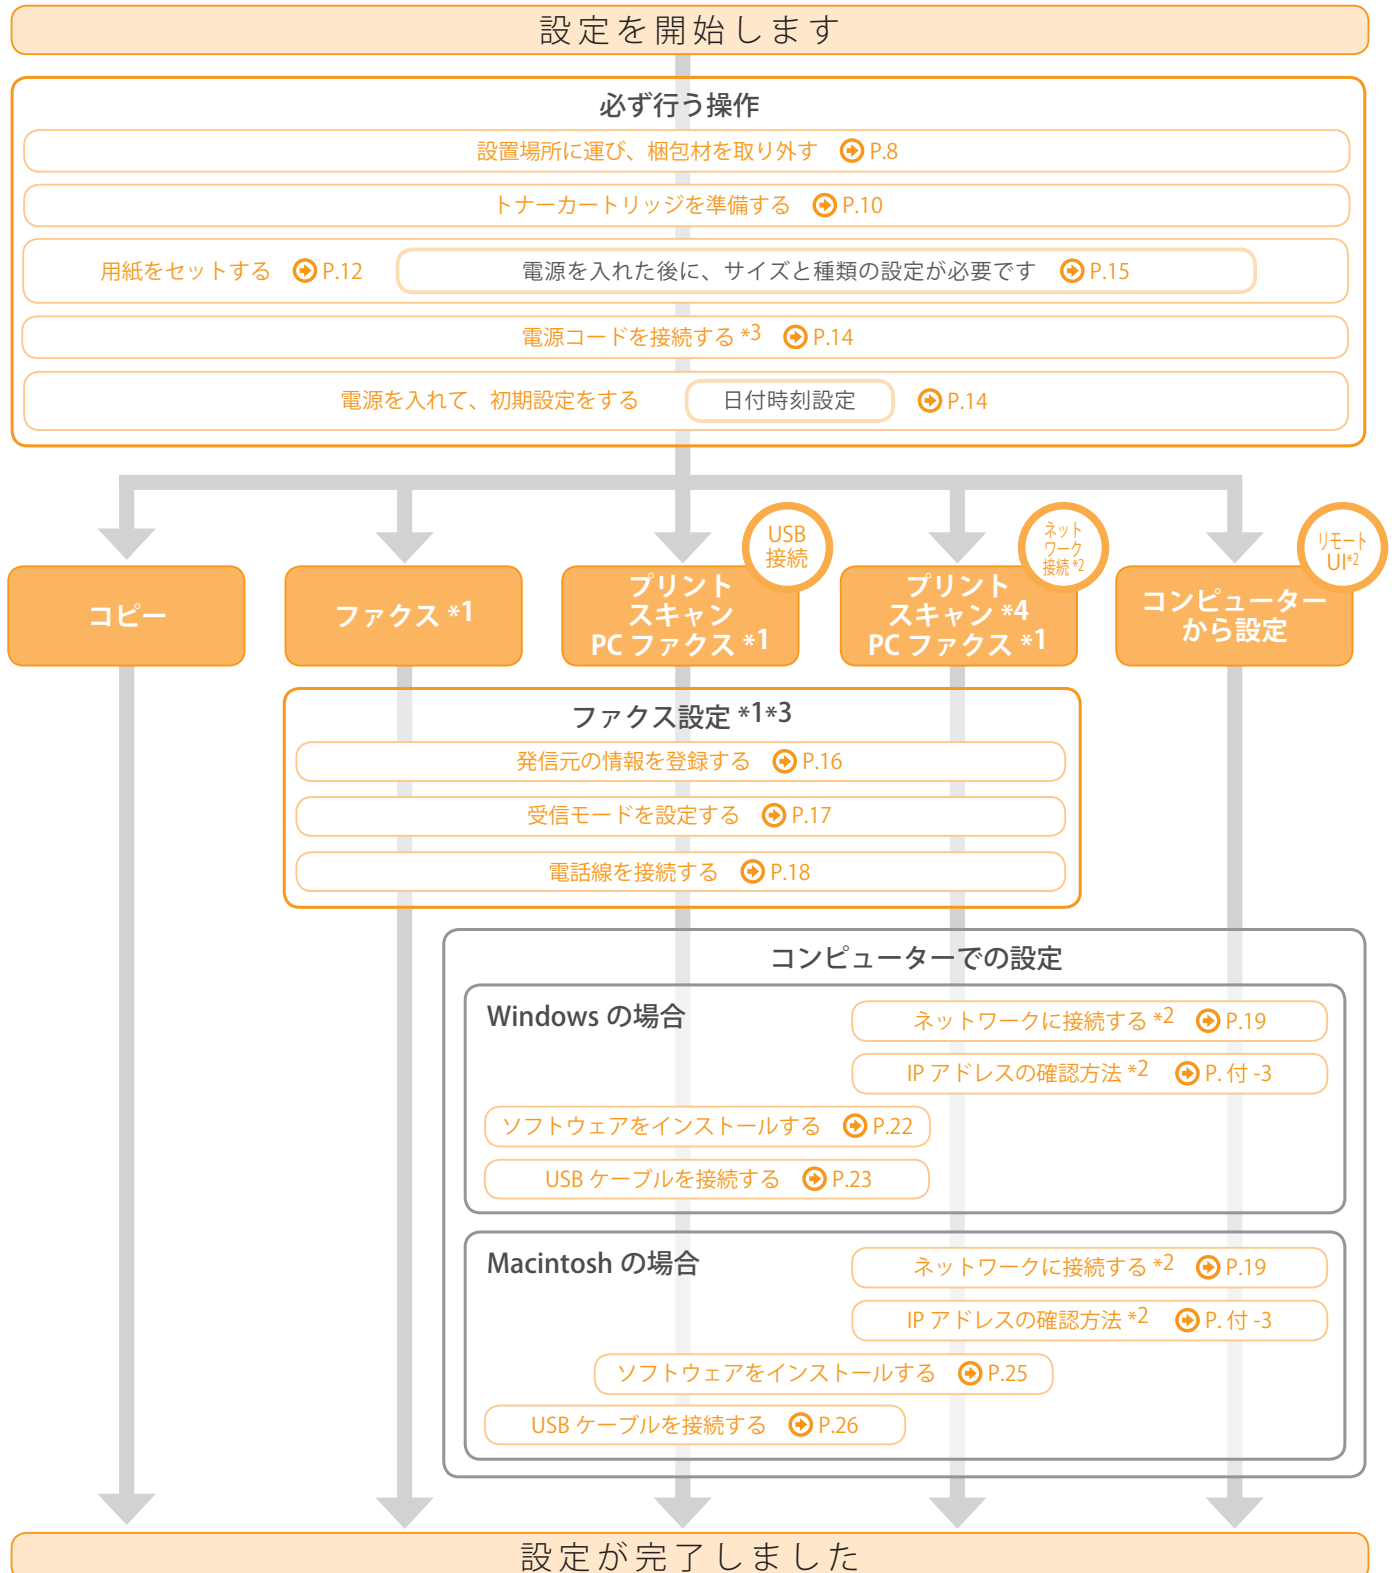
設定を開始します

必ず行う操作

設置場所に運び、梱包材を取り外す P.8

トナーカートリッジを準備する P.10

用紙をセットする P.12 電源を入れた後に、サイズと種類の設定が必要です P.15

電源コードを接続する *3 P.14

電源を入れて、初期設定をする 日付時刻設定 P.14

コピー

ファクス *1

USB接続

プリント スキャン PC ファクス *1

ネットワーク接続 *2

プリント スキャン *4 PC ファクス *1

リモートUI*2

コンピューターから設定

ファクス設定 *1*3

発信元の情報を登録する P.16

受信モードを設定する P.17

電話線を接続する P.18

コンピューターでの設定

Windows の場合

ネットワークに接続する *2 P.19

IP アドレスの確認方法 *2 P. 付 -3

ソフトウェアをインストールする P.22

USB ケーブルを接続する P.23

Macintosh の場合

ネットワークに接続する *2 P.19

IP アドレスの確認方法 *2 P. 付 -3

ソフトウェアをインストールする P.25

USB ケーブルを接続する P.26

設定が完了しました